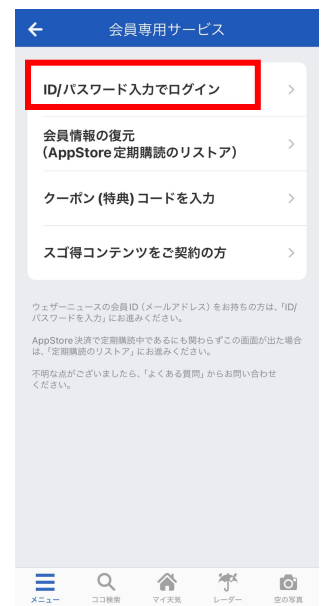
会員専用サービス

ID/パスワード入力でログイン

会員情報の復元
(AppStore定期購読のリストア)

クーポン (特典) コードを入力

スゴ得コンテンツをご契約の方

ウェザーニュースの会員ID (メールアドレス) をお持ちの方は、「ID/パスワードを入力」にお進みください。

AppStore決済で定期購読中であるにも関わらずこの画面が出た場合は、「定期購読のリストア」にお進みください。

不明な点がございましたら、「よくある質問」からお問い合わせください。

メニュー　ココ検索　マイ天気　レーダー　空の写真